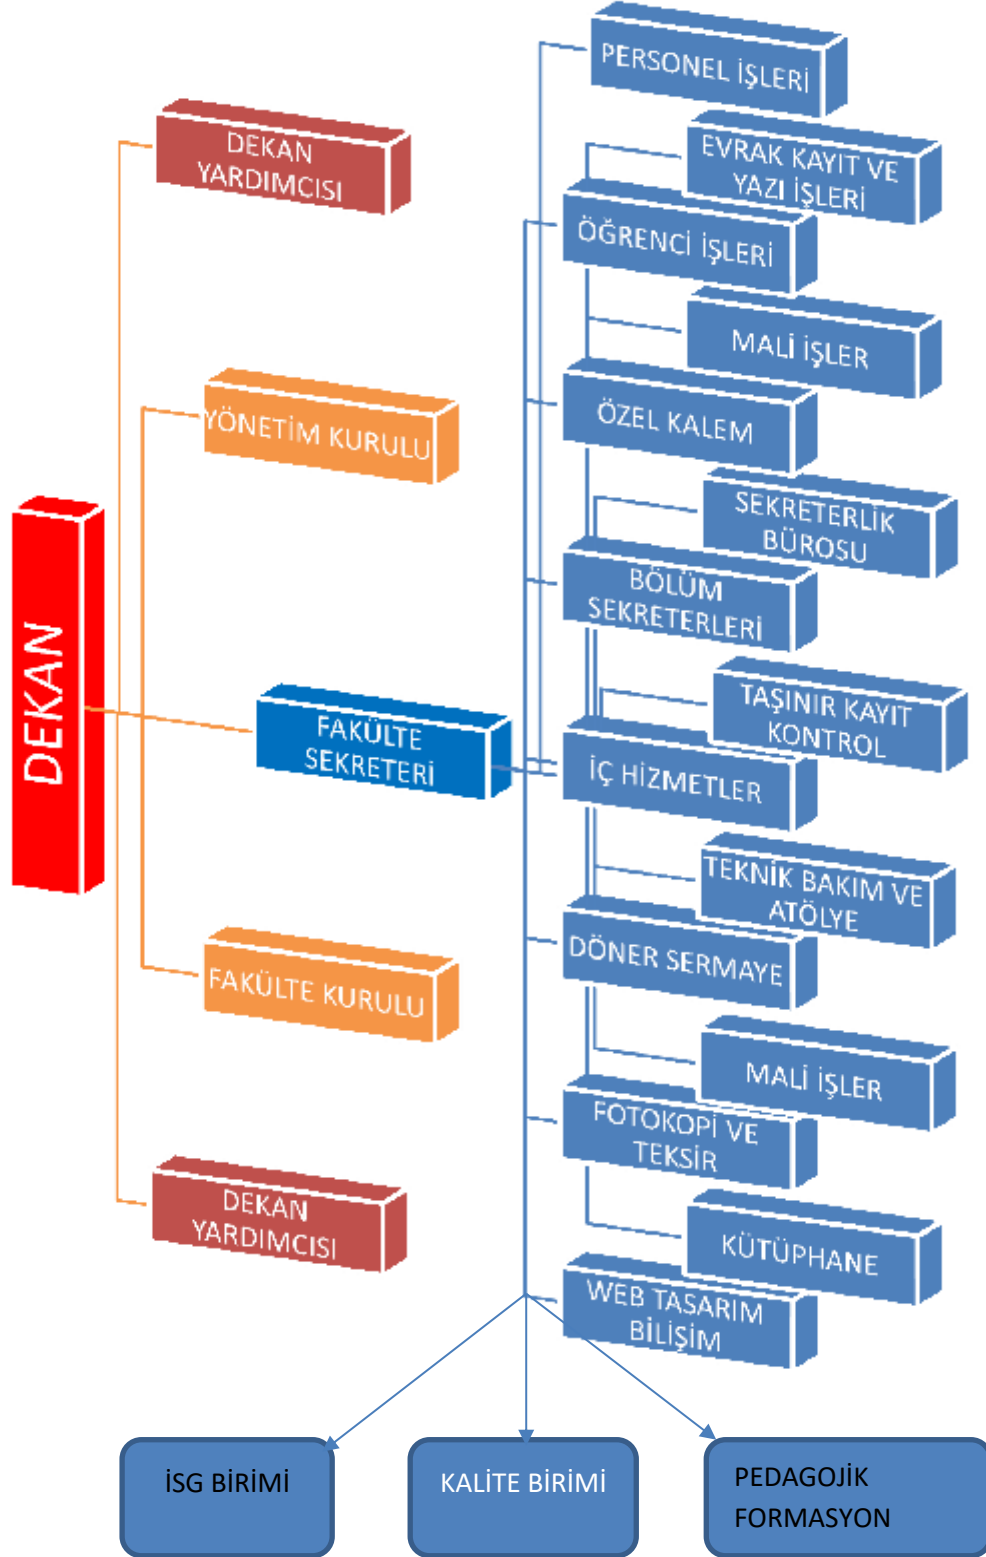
PERSONEL İŞLERİ

DEKAN YARDIMCISI

EVRAK KAYIT VE YAZI İŞLERİ

ÖĞRENCİ İŞLERİ

MALİ İŞLER

YÖNETİM KURULU

ÖZEL KALEM

SEKRETERLİK BÜROSU

BÖLÜM SEKRETERLERİ

DEKAN

TAŞINIR KAYIT KONTROL

FAKÜLTE SEKRETERİ

İÇ HİZMETLER

TEKNİK BAKIM VE ATÖLYE

DÖNER SERMAYE

FAKÜLTE KURULU

MALİ İŞLER

FOTOKOPİ VE TEKSİR

DEKAN YARDIMCISI

KÜTÜPHANE

WEB TASARIM BİLİŞİM

İSG BİRİMİ

KALİTE BİRİMİ

PEDAGOJİK FORMASYON